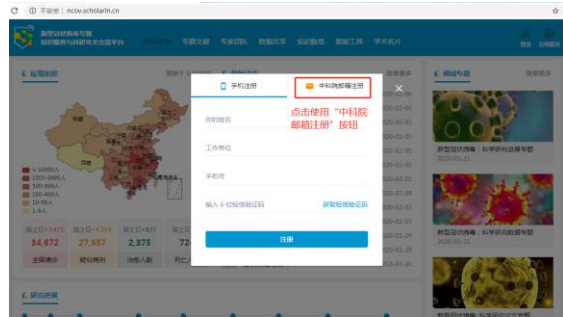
不安全 | ncov.scholarin.cn

新型冠状病毒专题
知识服务与科研传文交流平台

专题文献 专家团队 数据分享 知识脉络 智能工具 学术名片

登录 注册

疫情指数

手机注册
中科院邮箱注册

点击使用“中科院邮箱注册”按钮

你的姓名
工作单位
手机号
输入 6 位短信验证码
获取短信验证码

注册

34,672
27,657
2,375
72

全国确诊
疑似病例
治愈人数

研究进展

新型冠状病毒：科学研究进展专题
2020-01-31

新型冠状病毒：科学研究进展专题
2020-01-31